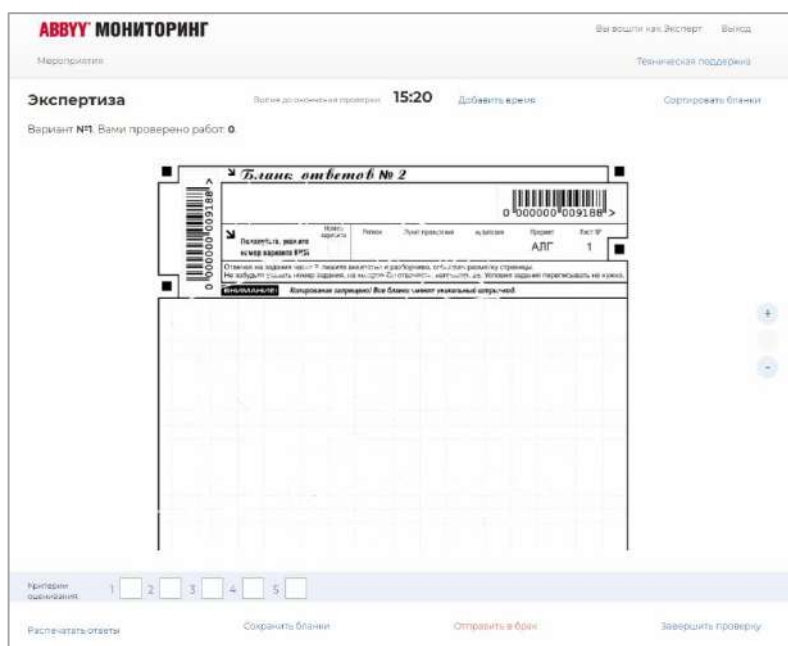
ABBYY МОНИТОРИНГ

Вы вошли как Эксперт Выход

Мероприятия

Техническая поддержка

Экспертиза

Время до окончания проверки 15:20 Добавить время

Сортировать бланки

Вариант №1. Вами проверено работ 0.

Бланк ответов № 2

0 000000 009188 >

0 000000 009188 >

Пожалуйста, укажите номер варианта КИМ

Номер варианта

Регион

Пункт проведения

Аудитория

Предмет

АЛГ

Лист №

1

Отвечая на задания части 2, пишите аккуратно и разборчиво, соблюдая разметку страницы. Не забудьте указать номер задания, на которое Вы отвечаете, например, 21. Условия задания переписывать не нужно.

ВНИМАНИЕ! Копирование запрещено! Все бланки имеют уникальный штрихкод

+

-

Критерии оценивания

1

2

3

4

5

Распечатать ответы

Сохранить бланки

Отправить в брак

Завершить проверку